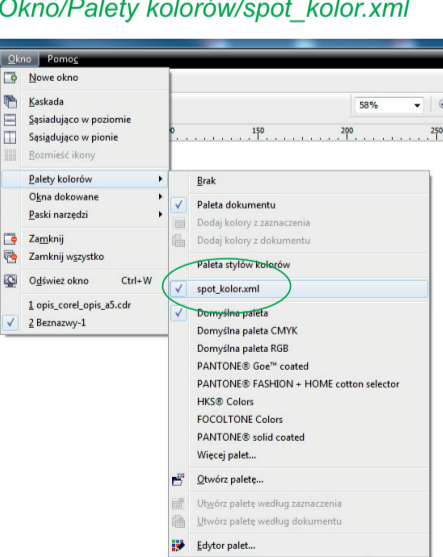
Okno/Palety kolorów/spot_kolor.xml

Okno Pomoc

Nowe okno
Kaskada
Sąsiadująco w poziomie
Sąsiadująco w pionie
Rozmieść ikony
Palety kolorów
Okna dokowane
Paski narzędzi
Zamknij
Zamknij wszystko
Odśwież okno Ctrl+W
1 opis_corel_opis_a5.cdr
2 Beznazwy-1

58%
150
200
250

Brak
Paleta dokumentu
Dodaj kolory z zaznaczenia
Dodaj kolory z dokumentu
Paleta stylów kolorów
spot_kolor.xml
Domyślna paleta
Domyślna paleta CMYK
Domyślna paleta RGB
PANTONE® Goe™ coated
PANTONE® FASHION + HOME cotton selector
HKS® Colors
FOCOLTONE Colors
PANTONE® solid coated
Więcej palet...
Otwórz paletę...
Utwórz paletę według zaznaczenia
Utwórz paletę według dokumentu
Edytor palet...